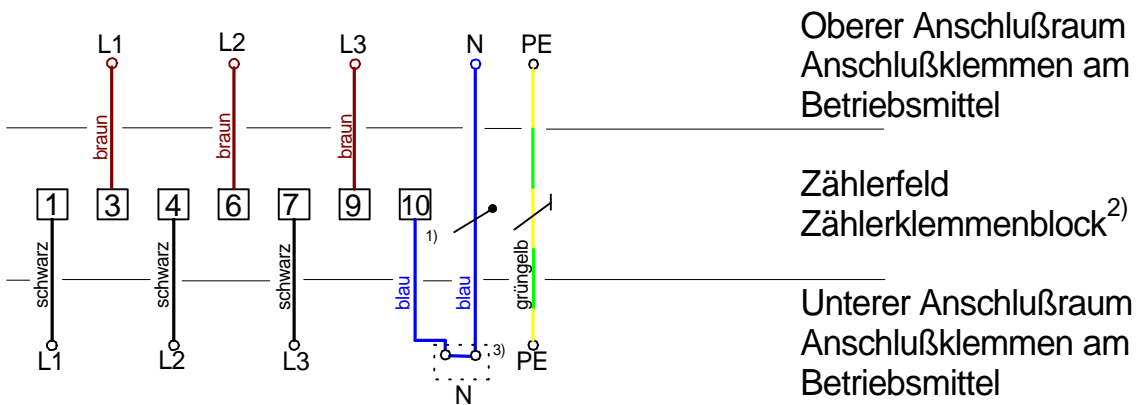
L1 L2 L3 N PE

braun braun braun

Oberer Anschlußraum Anschlußklemmen am Betriebsmittel

1 3 4 6 7 9 10

1)

Zählerfeld Zählerklemmenblock$^{2)}$

schwarz schwarz schwarz blau blau grüngelb

Unterer Anschlußraum Anschlußklemmen am Betriebsmittel

L1 L2 L3 3) PE

N